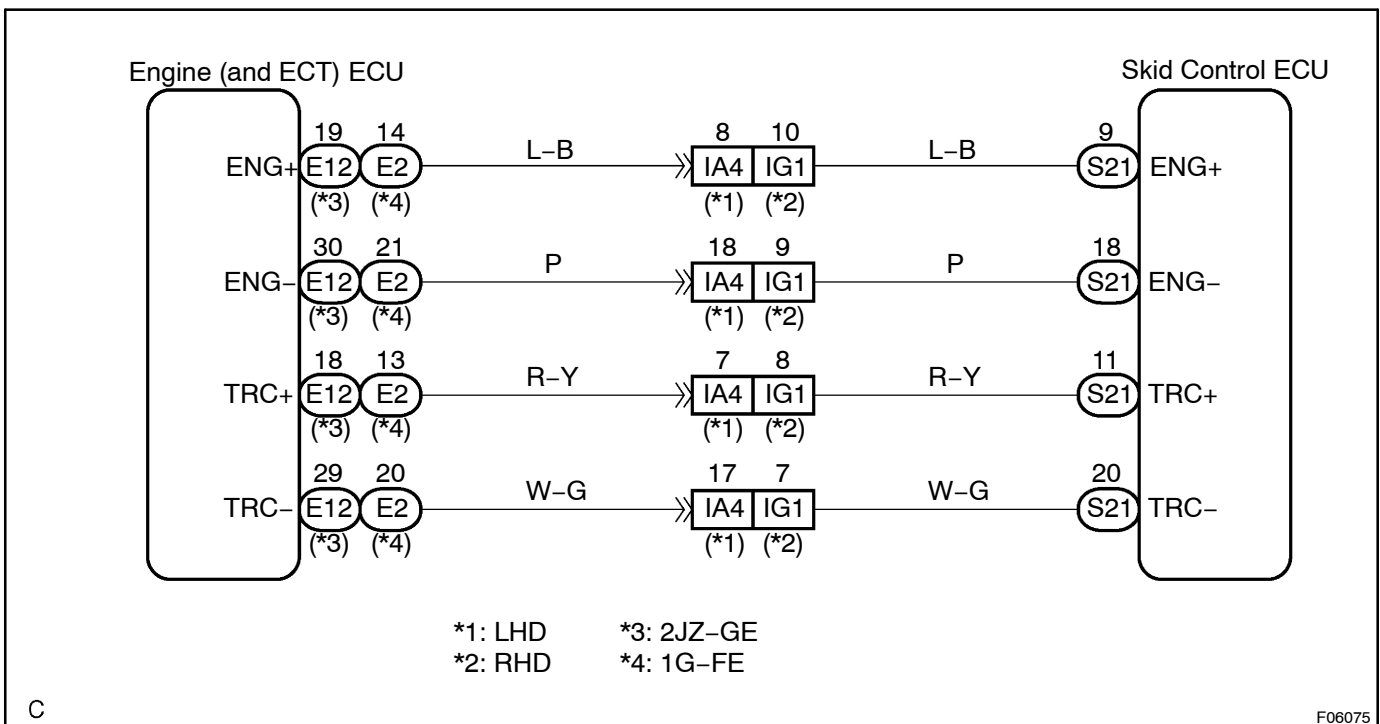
Engine (and ECT) ECU

Skid Control ECU

19 14
ENG+ E12 E2
(*3) (*4)
L–B
8 10
IA4 IG1
(*1) (*2)
L–B
9
S21 ENG+

30 21
ENG– E12 E2
(*3) (*4)
P
18 9
IA4 IG1
(*1) (*2)
P
18
S21 ENG–

18 13
TRC+ E12 E2
(*3) (*4)
R–Y
7 8
IA4 IG1
(*1) (*2)
R–Y
11
S21 TRC+

29 20
TRC– E12 E2
(*3) (*4)
W–G
17 7
IA4 IG1
(*1) (*2)
W–G
20
S21 TRC–

*1: LHD
*2: RHD
*3: 2JZ–GE
*4: 1G–FE

C

F06075